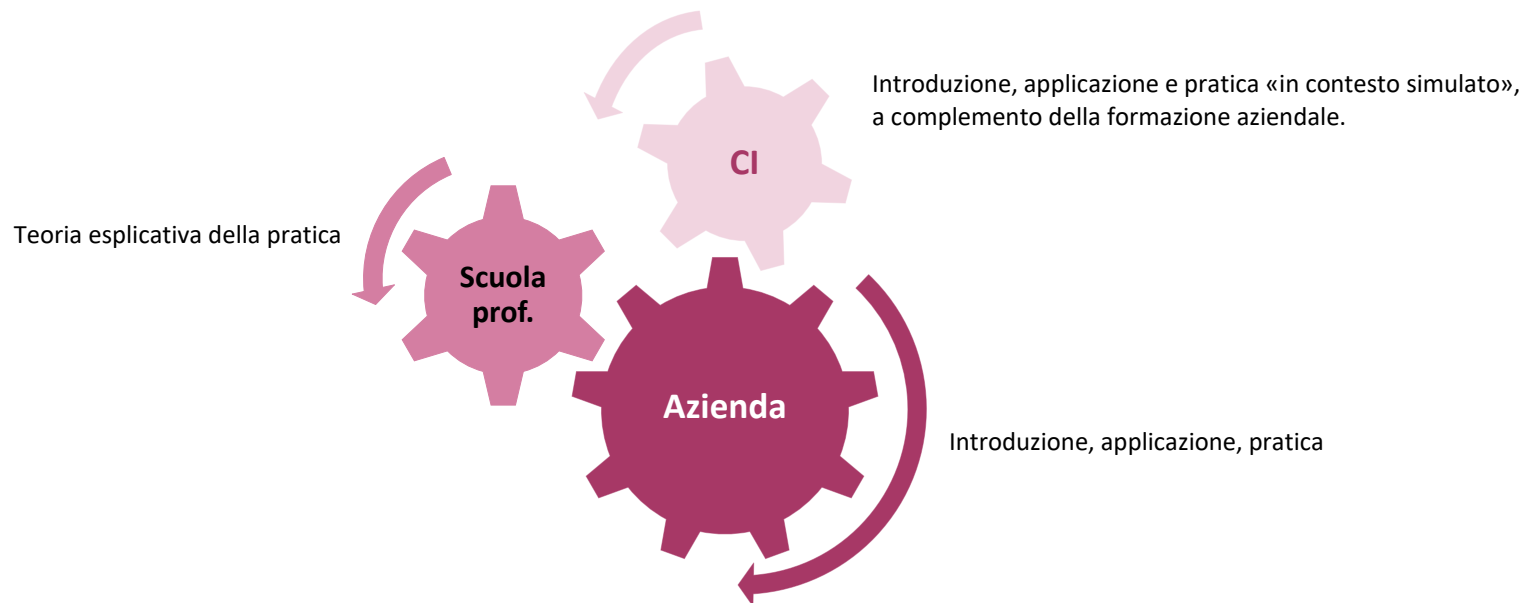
Introduzione, applicazione e pratica «in contesto simulato», a complemento della formazione aziendale.

CI

Teoria esplicativa della pratica

Scuola prof.

Azienda

Introduzione, applicazione, pratica